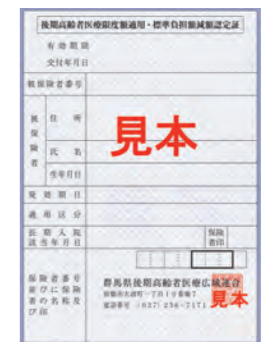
後期高齢者医療限度額適用・標準負担額減額認定証

有効期限

交付年月日

被保険者番号

被保険者

住所

氏名

生年月日

発効期日

適用区分

長期入院該当年月日

保険者印

見本

保険者番号並びに保険者の名称及び印

群馬県後期高齢者医療広域連合

前橋市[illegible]

電話番号（027）256-7171

見本